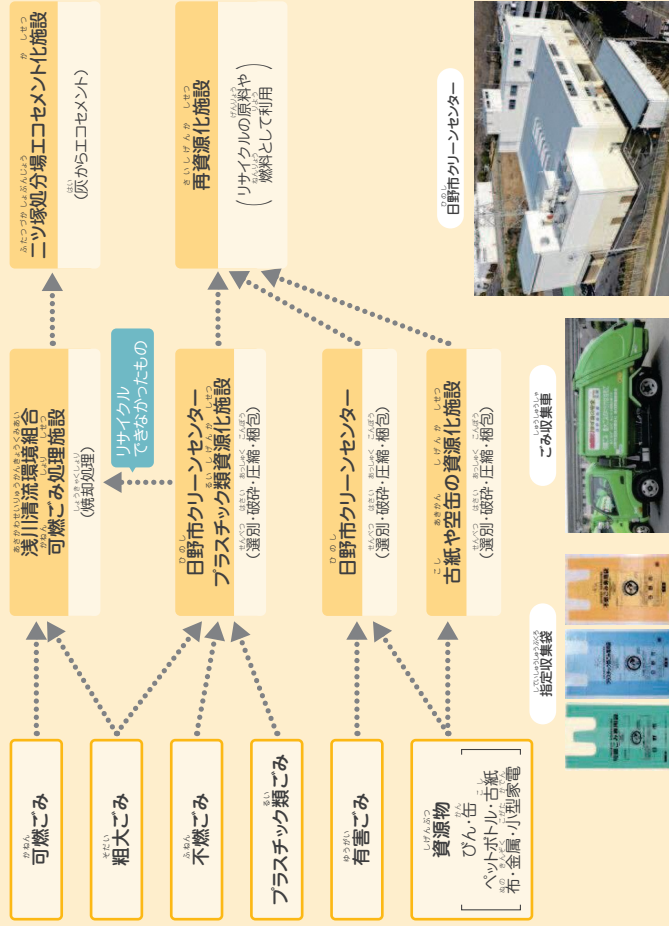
可燃ごみ

粗大ごみ

不燃ごみ

プラスチック類ごみ

有害ごみ

資源物
［びん・缶
ペットボトル・古紙
布・金属・小型家電］

浅川清流環境組合
可燃ごみ処理施設
（焼却処理）

日野市クリーンセンター
プラスチック類資源化施設
（選別・破砕・圧縮・梱包）

日野市クリーンセンター
（選別・破砕・圧縮・梱包）

古紙や空缶の資源化施設
（選別・破砕・圧縮・梱包）

リサイクル
できなかったもの

二ツ塚処分場エコセメント化施設
（灰からエコセメント）

再資源化施設
（リサイクルの原料や
燃料として利用）

日野市クリーンセンター

ごみ収集車

指定収集袋